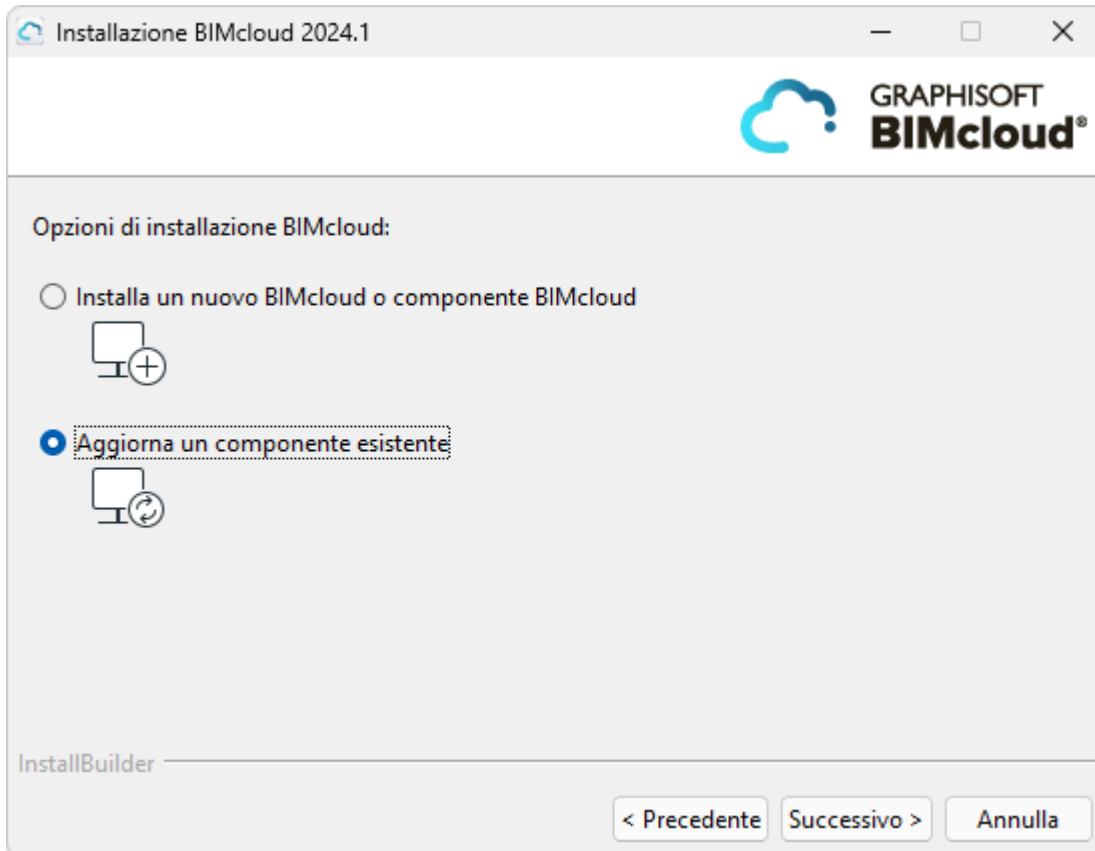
Installazione BIMcloud 2024.1

GRAPHISOFT
BIMcloud®

Opzioni di installazione BIMcloud:

Installa un nuovo BIMcloud o componente BIMcloud

Aggiorna un componente esistente

InstallBuilder

< Precedente | Successivo > | Annulla